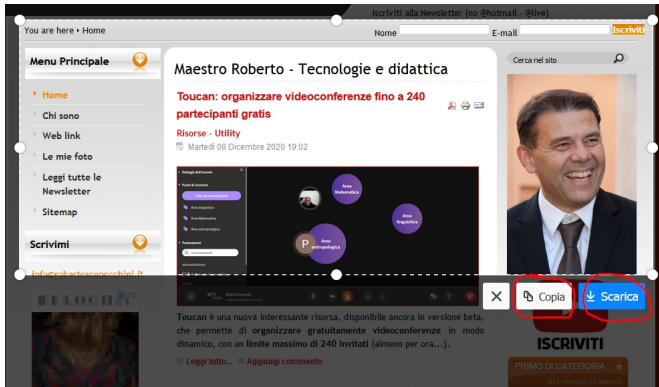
You are here ▸ Home

Iscriviti alla Newsletter (no @hotmail - @live)

Nome

E-mail

Iscriviti

Menu Principale

Home

Chi sono

Web link

Le mie foto

Leggi tutte le Newsletter

Sitemap

Scrivimi

Maestro Roberto - Tecnologie e didattica

Toucan: organizzare videoconferenze fino a 240 partecipanti gratis

Risorse - Utility

Martedì 08 Dicembre 2020 19:02

Area Matematica

Area linguistica

Area antropologica

P

Toucan è una nuova interessante risorsa, disponibile ancora in versione beta, che permette di organizzare gratuitamente videoconferenze in modo dinamico, con un limite massimo di 240 invitati (almeno per ora....).

Leggi tutto...

Aggiungi commento

Cerca nel sito

ISCRIVITI

PRIMO DI CATEGORIA

Copia

Scarica